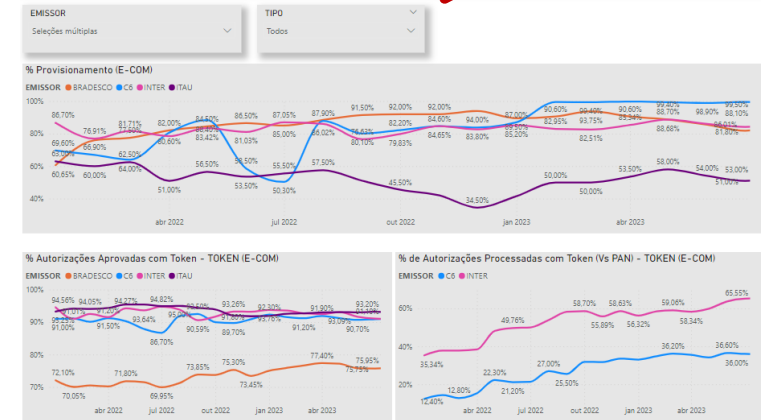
EMISSOR
Seleções múltiplas

TIPO
Todos

% Provisionamento (E-COM)
EMISSOR ● BRADESCO ● C6 ● INTER ● ITAU

100%
80%
60%
40%

86,70%
76,91%
81,71%
77,69%
82,00%
84,50%
86,50%
87,05%
87,90%
91,50%
92,00%
92,00%
87,00%
90,60%
99,40%
90,60%
99,40%
98,90%
99,50%
69,60%
65,50%
66,90%
62,50%
80,60%
83,42%
81,03%
85,00%
85,02%
80,10%
79,63%
82,20%
84,60%
84,65%
83,80%
85,20%
82,95%
93,75%
82,51%
88,70%
89,34%
88,68%
88,10%
86,01%
81,80%
60,65%
60,00%
64,00%
51,00%
56,50%
53,50%
56,50%
50,30%
55,50%
57,50%
45,50%
34,50%
50,00%
50,00%
53,50%
58,00%
54,00%
53,00%
51,00%

abr 2022
jul 2022
out 2022
jan 2023
abr 2023

% Autorizações Aprovadas com Token - TOKEN (E-COM)
EMISSOR ● BRADESCO ● C6 ● INTER ● ITAU

90%
80%
70%

94,56%
94,05%
94,27%
94,82%
93,26%
92,30%
93,20%
91,00%
91,50%
93,64%
86,70%
95,00%
90,59%
89,70%
91,20%
90,70%
72,10%
70,05%
71,80%
69,95%
73,85%
75,30%
73,45%
77,40%
75,95%
75,75%

abr 2022
jul 2022
out 2022
jan 2023
abr 2023

% de Autorizações Processadas com Token (Vs PAN) - TOKEN (E-COM)
EMISSOR ● C6 ● INTER

60%
40%
20%

35,34%
49,76%
58,70%
55,89%
58,63%
56,32%
59,06%
58,34%
65,55%
12,40%
12,80%
22,30%
21,20%
27,00%
25,50%
36,20%
36,60%
36,00%

abr 2022
jul 2022
out 2022
jan 2023
abr 2023